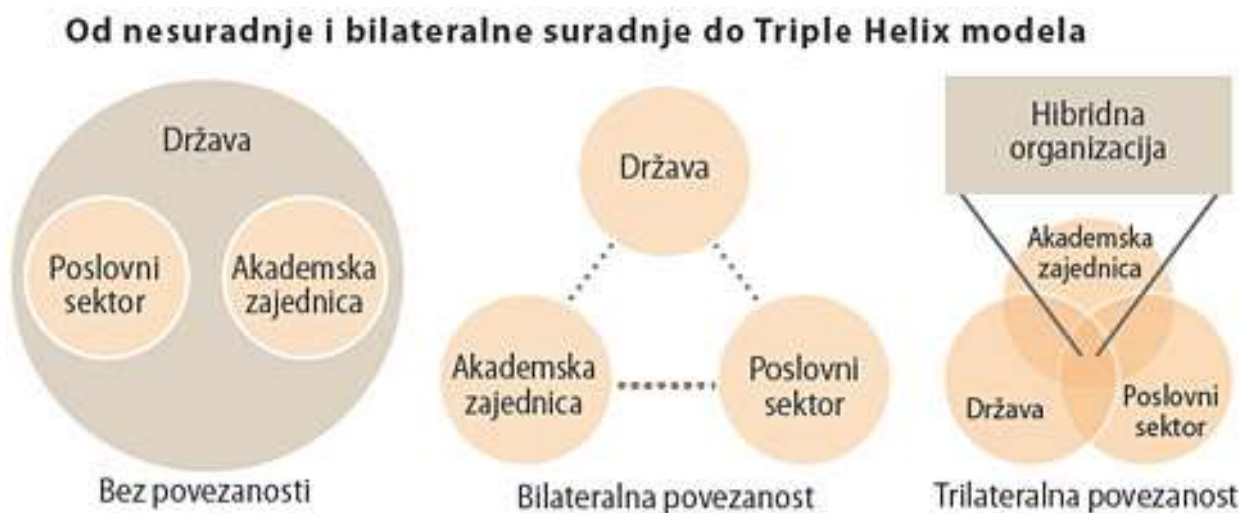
Od nesuradnje i bilateralne suradnje do Triple Helix modela

Država

Poslovni sektor

Akademska zajednica

Bez povezanosti

Država

Akademska zajednica

Poslovni sektor

Bilateralna povezanost

Hibridna organizacija

Akademska zajednica

Država

Poslovni sektor

Trilateralna povezanost